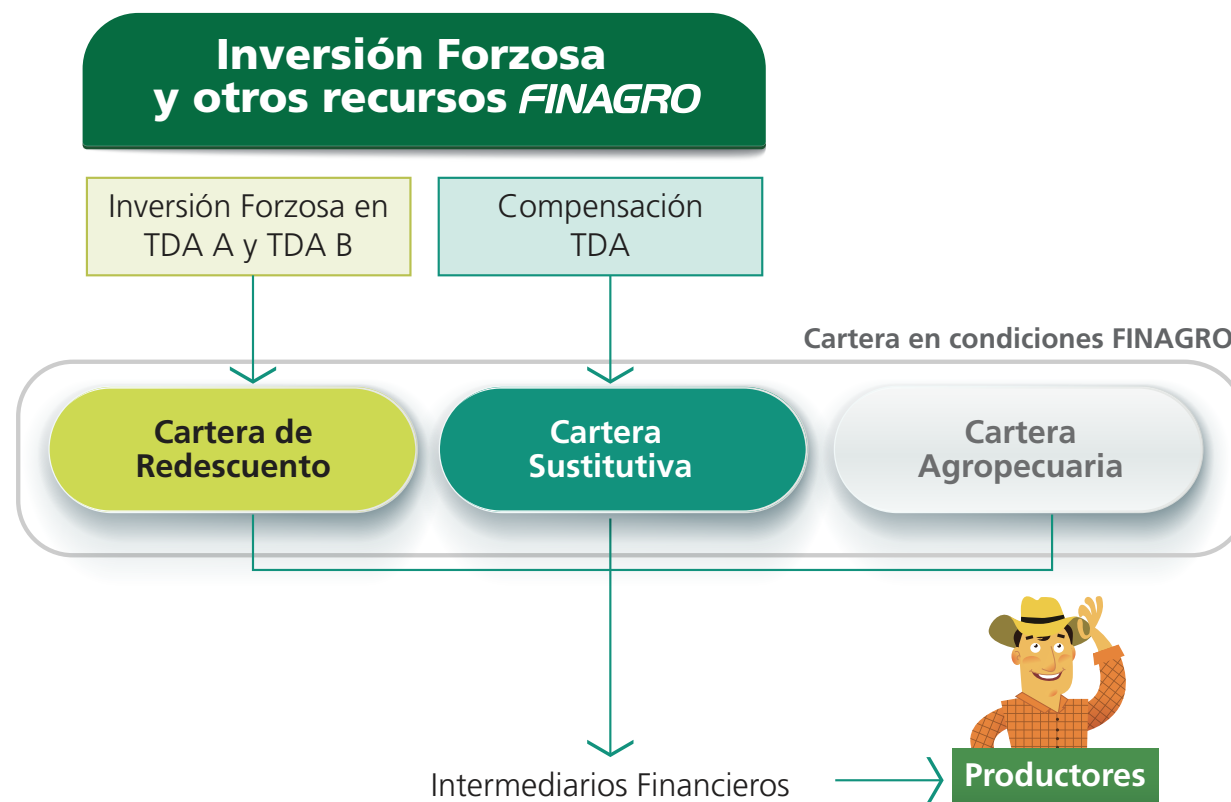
Inversión Forzosa y otros recursos FINAGRO

Inversión Forzosa en TDA A y TDA B

Compensación TDA

Cartera en condiciones FINAGRO

Cartera de Redescuento

Cartera Sustitutiva

Cartera Agropecuaria

Intermediarios Financieros

Productores